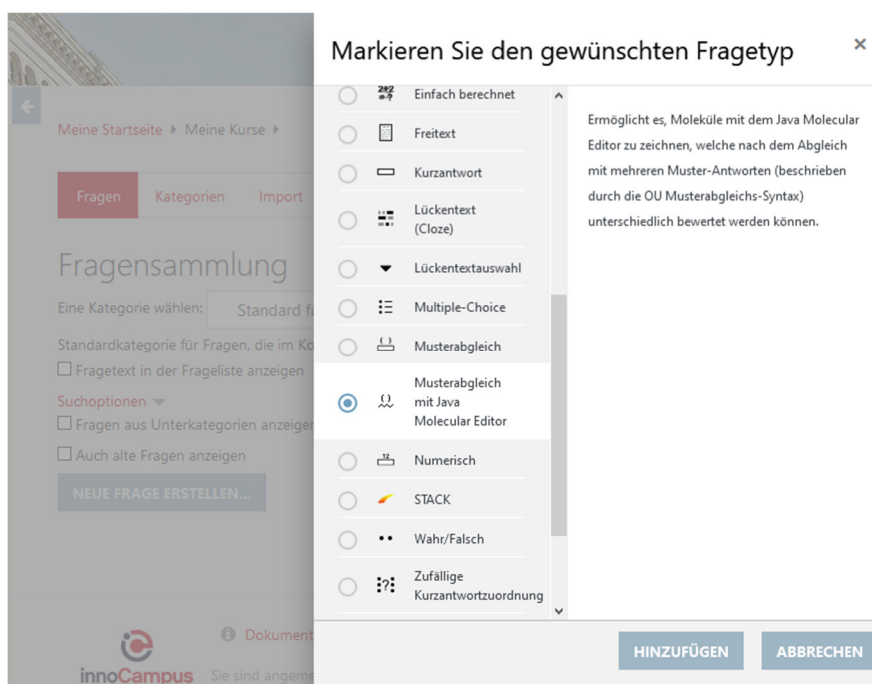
Meine Startseite ▸ Meine Kurse ▸

Fragen | Kategorien | Import

Fragensammlung

Eine Kategorie wählen: Standard f

Standardkategorie für Fragen, die im Ko

Fragetext in der Frageliste anzeigen

Suchoptionen

Fragen aus Unterkategorien anzeigen

Auch alte Fragen anzeigen

NEUE FRAGE ERSTELLEN...

innoCampus

Dokument

Sie sind angeme

Markieren Sie den gewünschten Fragetyp

×

Einfach berechnet

Freitext

Kurzantwort

Lückentext (Cloze)

Lückentextauswahl

Multiple-Choice

Musterabgleich

Musterabgleich mit Java Molecular Editor

Numerisch

STACK

Wahr/Falsch

Zufällige Kurzantwortzuordnung

Ermöglicht es, Moleküle mit dem Java Molecular Editor zu zeichnen, welche nach dem Abgleich mit mehreren Muster-Antworten (beschrieben durch die OU Musterabgleichs-Syntax) unterschiedlich bewertet werden können.

HINZUFÜGEN

ABBRECHEN